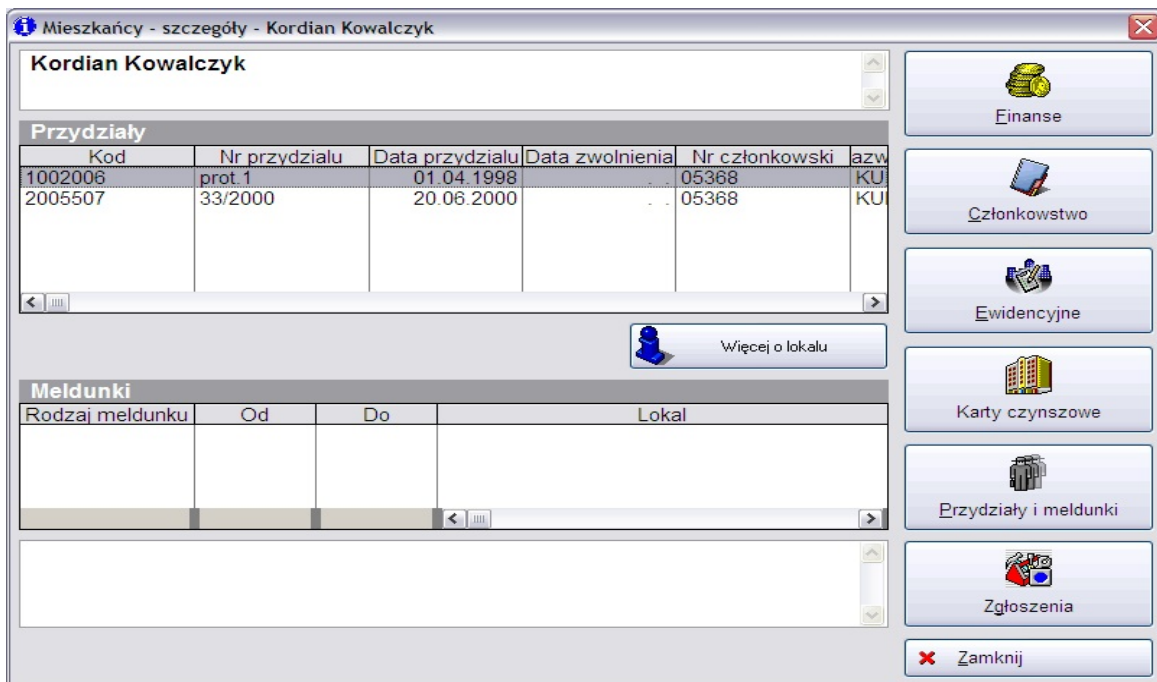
Mieszkańcy - szczegóły - Kordian Kowalczyk

Kordian Kowalczyk

Przydziały

| Kod | Nr przydzialu | Data przydzialu | Data zwolnienia | Nr członkowski | azw |
|---|---|---|---|---|---|
| 1002006 | prot.1 | 01.04.1998 | . . | 05368 | KU |
| 2005507 | 33/2000 | 20.06.2000 | . . | 05368 | KU |

Więcej o lokalu

Meldunki

| Rodzaj meldunku | Od | Do | Lokal |
|---|---|---|---|

Finanse

Członkowstwo

Ewidencyjne

Karty czynszowe

Przydziały i meldunki

Zgłoszenia

Zamknij